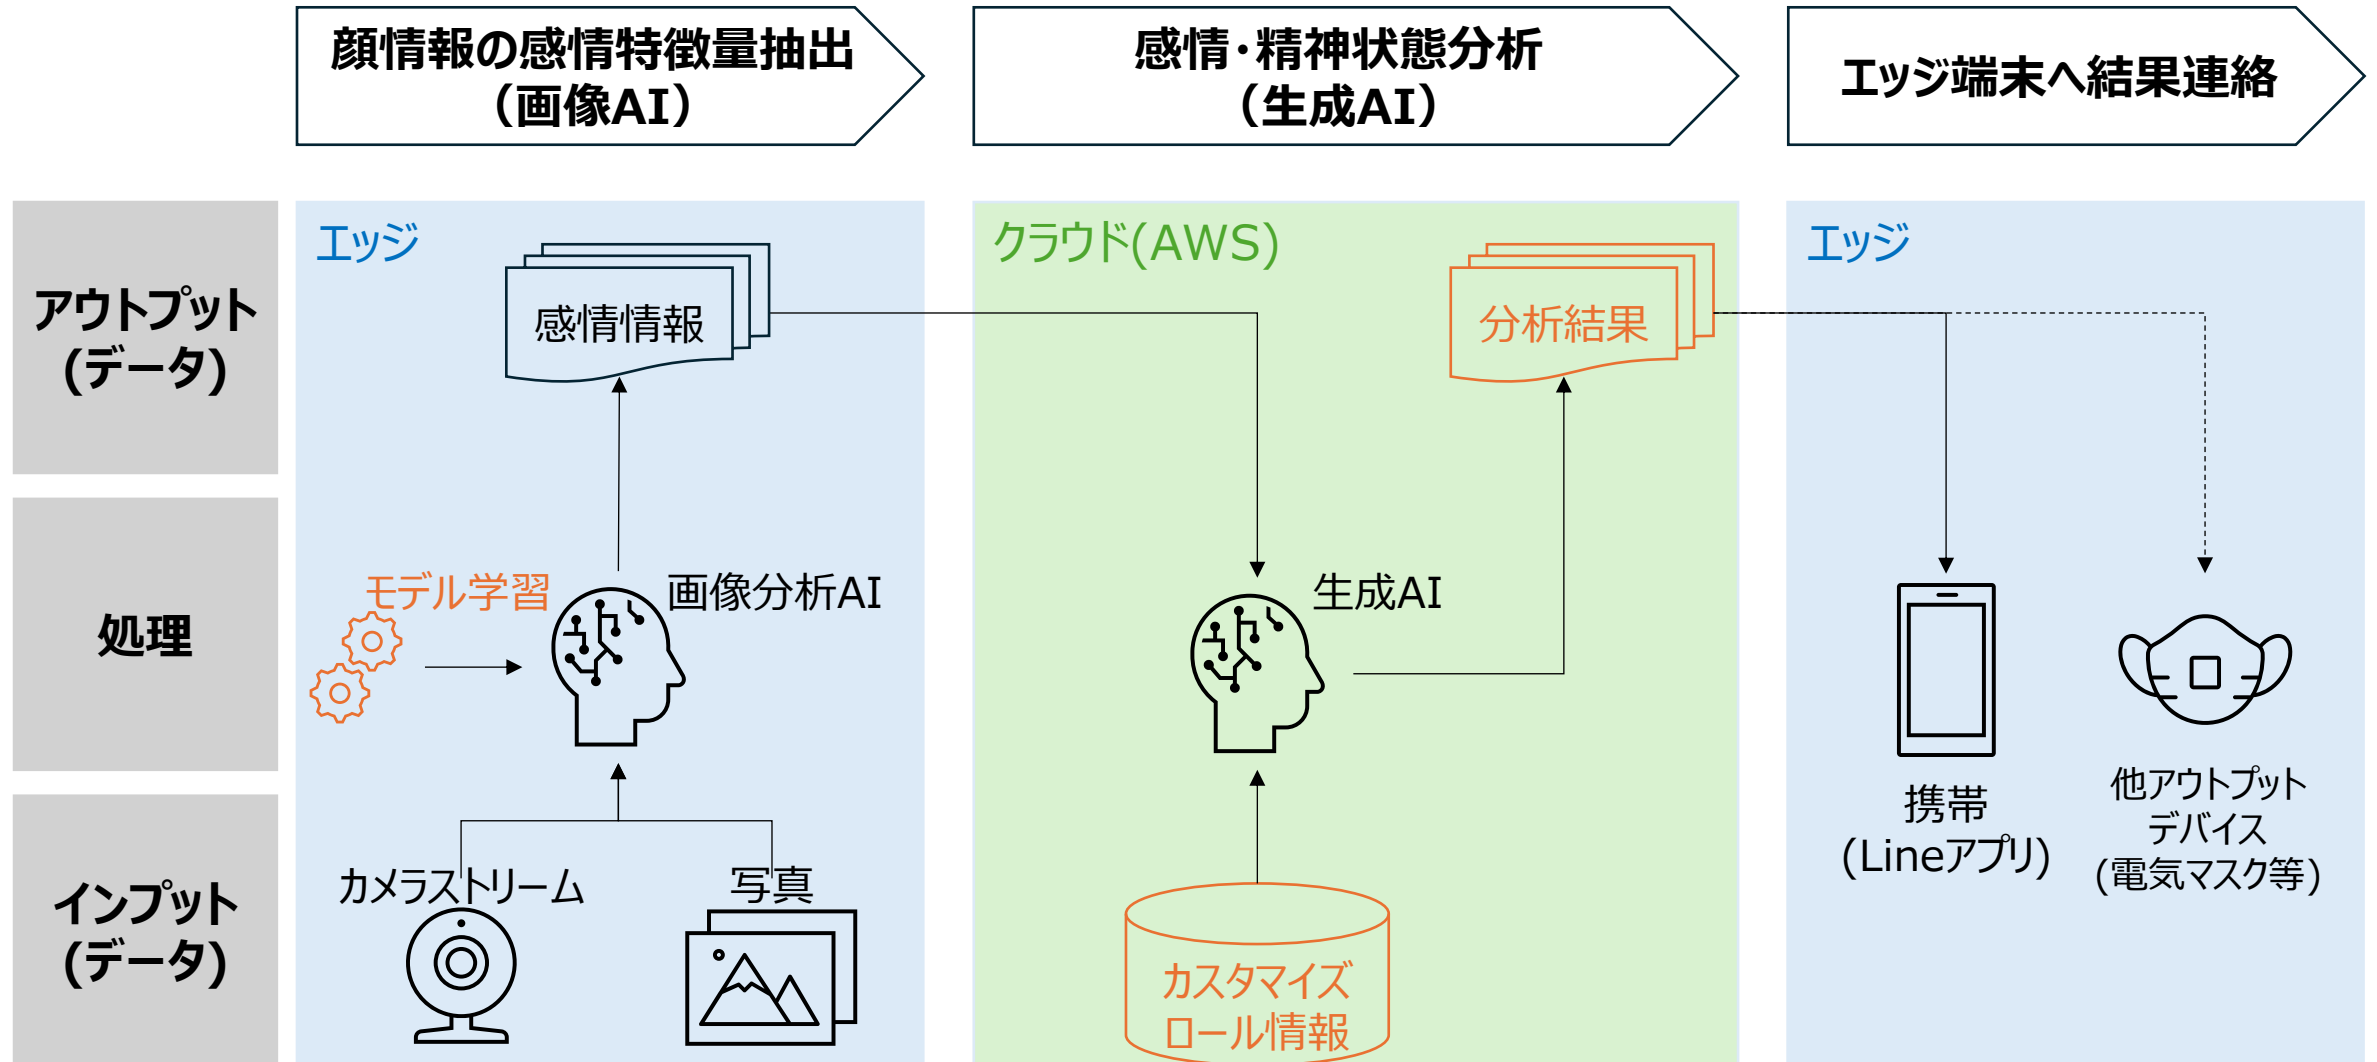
顔情報の感情特徴量抽出
（画像AI）

感情・精神状態分析
（生成AI）

エッジ端末へ結果連絡

アウトプット
(データ)

処理

インプット
(データ)

エッジ

感情情報

モデル学習

画像分析AI

カメラストリーム

写真

クラウド(AWS)

分析結果

生成AI

カスタマイズ
ロール情報

エッジ

携帯
(Lineアプリ)

他アウトプット
デバイス
(電気マスク等)